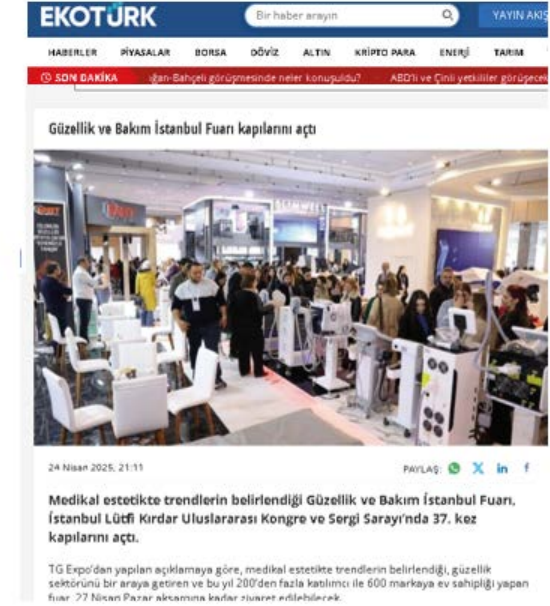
EKOTÜRK

Bir haber arayın

YAYIN AKI

HABERLER PİYASALAR BORSA DÖVİZ ALTIN KRİPTO PARA ENERJİ TARIM

SON DAKİKA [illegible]ğan-Bahçeli görüşmesinde neler konuşuldu? ABD'li ve Çinli yetkililer görüşecek

Güzellik ve Bakım İstanbul Fuarı kapılarını açtı

24 Nisan 2025, 21:11

PAYLAŞ:

Medikal estetikte trendlerin belirlendiği Güzellik ve Bakım İstanbul Fuarı, İstanbul Lütfi Kırdar Uluslararası Kongre ve Sergi Sarayı'nda 37. kez kapılarını açtı.

TG Expo'dan yapılan açıklamaya göre, medikal estetikte trendlerin belirlendiği, güzellik sektörünü bir araya getiren ve bu yıl 200'den fazla katılımcı ile 600 markaya ev sahipliği yapan fuar, 27 Nisan Pazar akşamına kadar ziyaret edilebilecek.